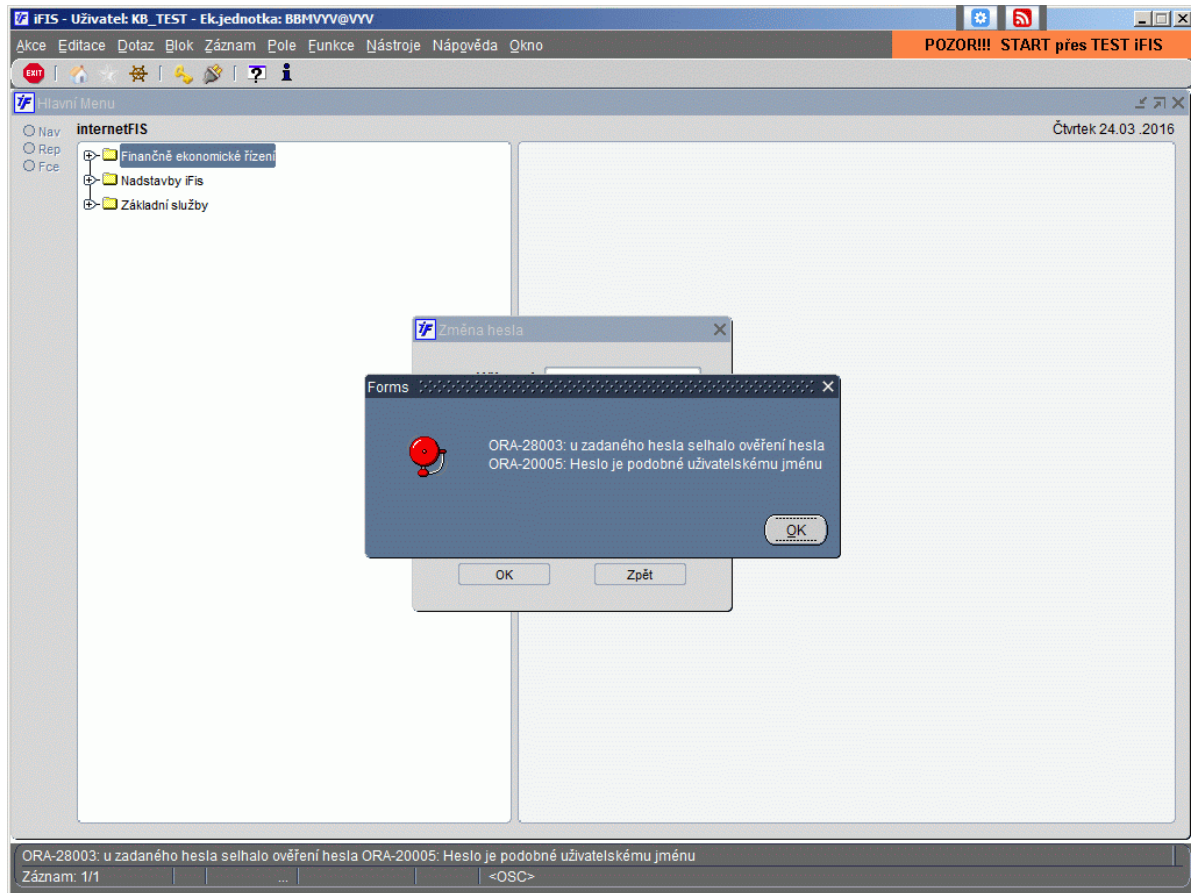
iFIS - Uživatel: KB_TEST - Ek.jednotka: BBMVYV@VYV

Akce Editace Dotaz Blok Záznam Pole Funkce Nástroje Nápověda Okno

POZOR!!! START přes TEST iFIS

EXIT

Hlavní Menu

Nav
Rep
Fce

internetFIS

Čtvrtek 24.03 .2016

Finančně ekonomické řízení
Nadstavby iFis
Základní služby

Změna hesla

Forms

ORA-28003: u zadaného hesla selhalo ověření hesla
ORA-20005: Heslo je podobné uživatelskému jménu

OK

OK
Zpět

ORA-28003: u zadaného hesla selhalo ověření hesla ORA-20005: Heslo je podobné uživatelskému jménu

Záznam: 1/1 ... <OSC>